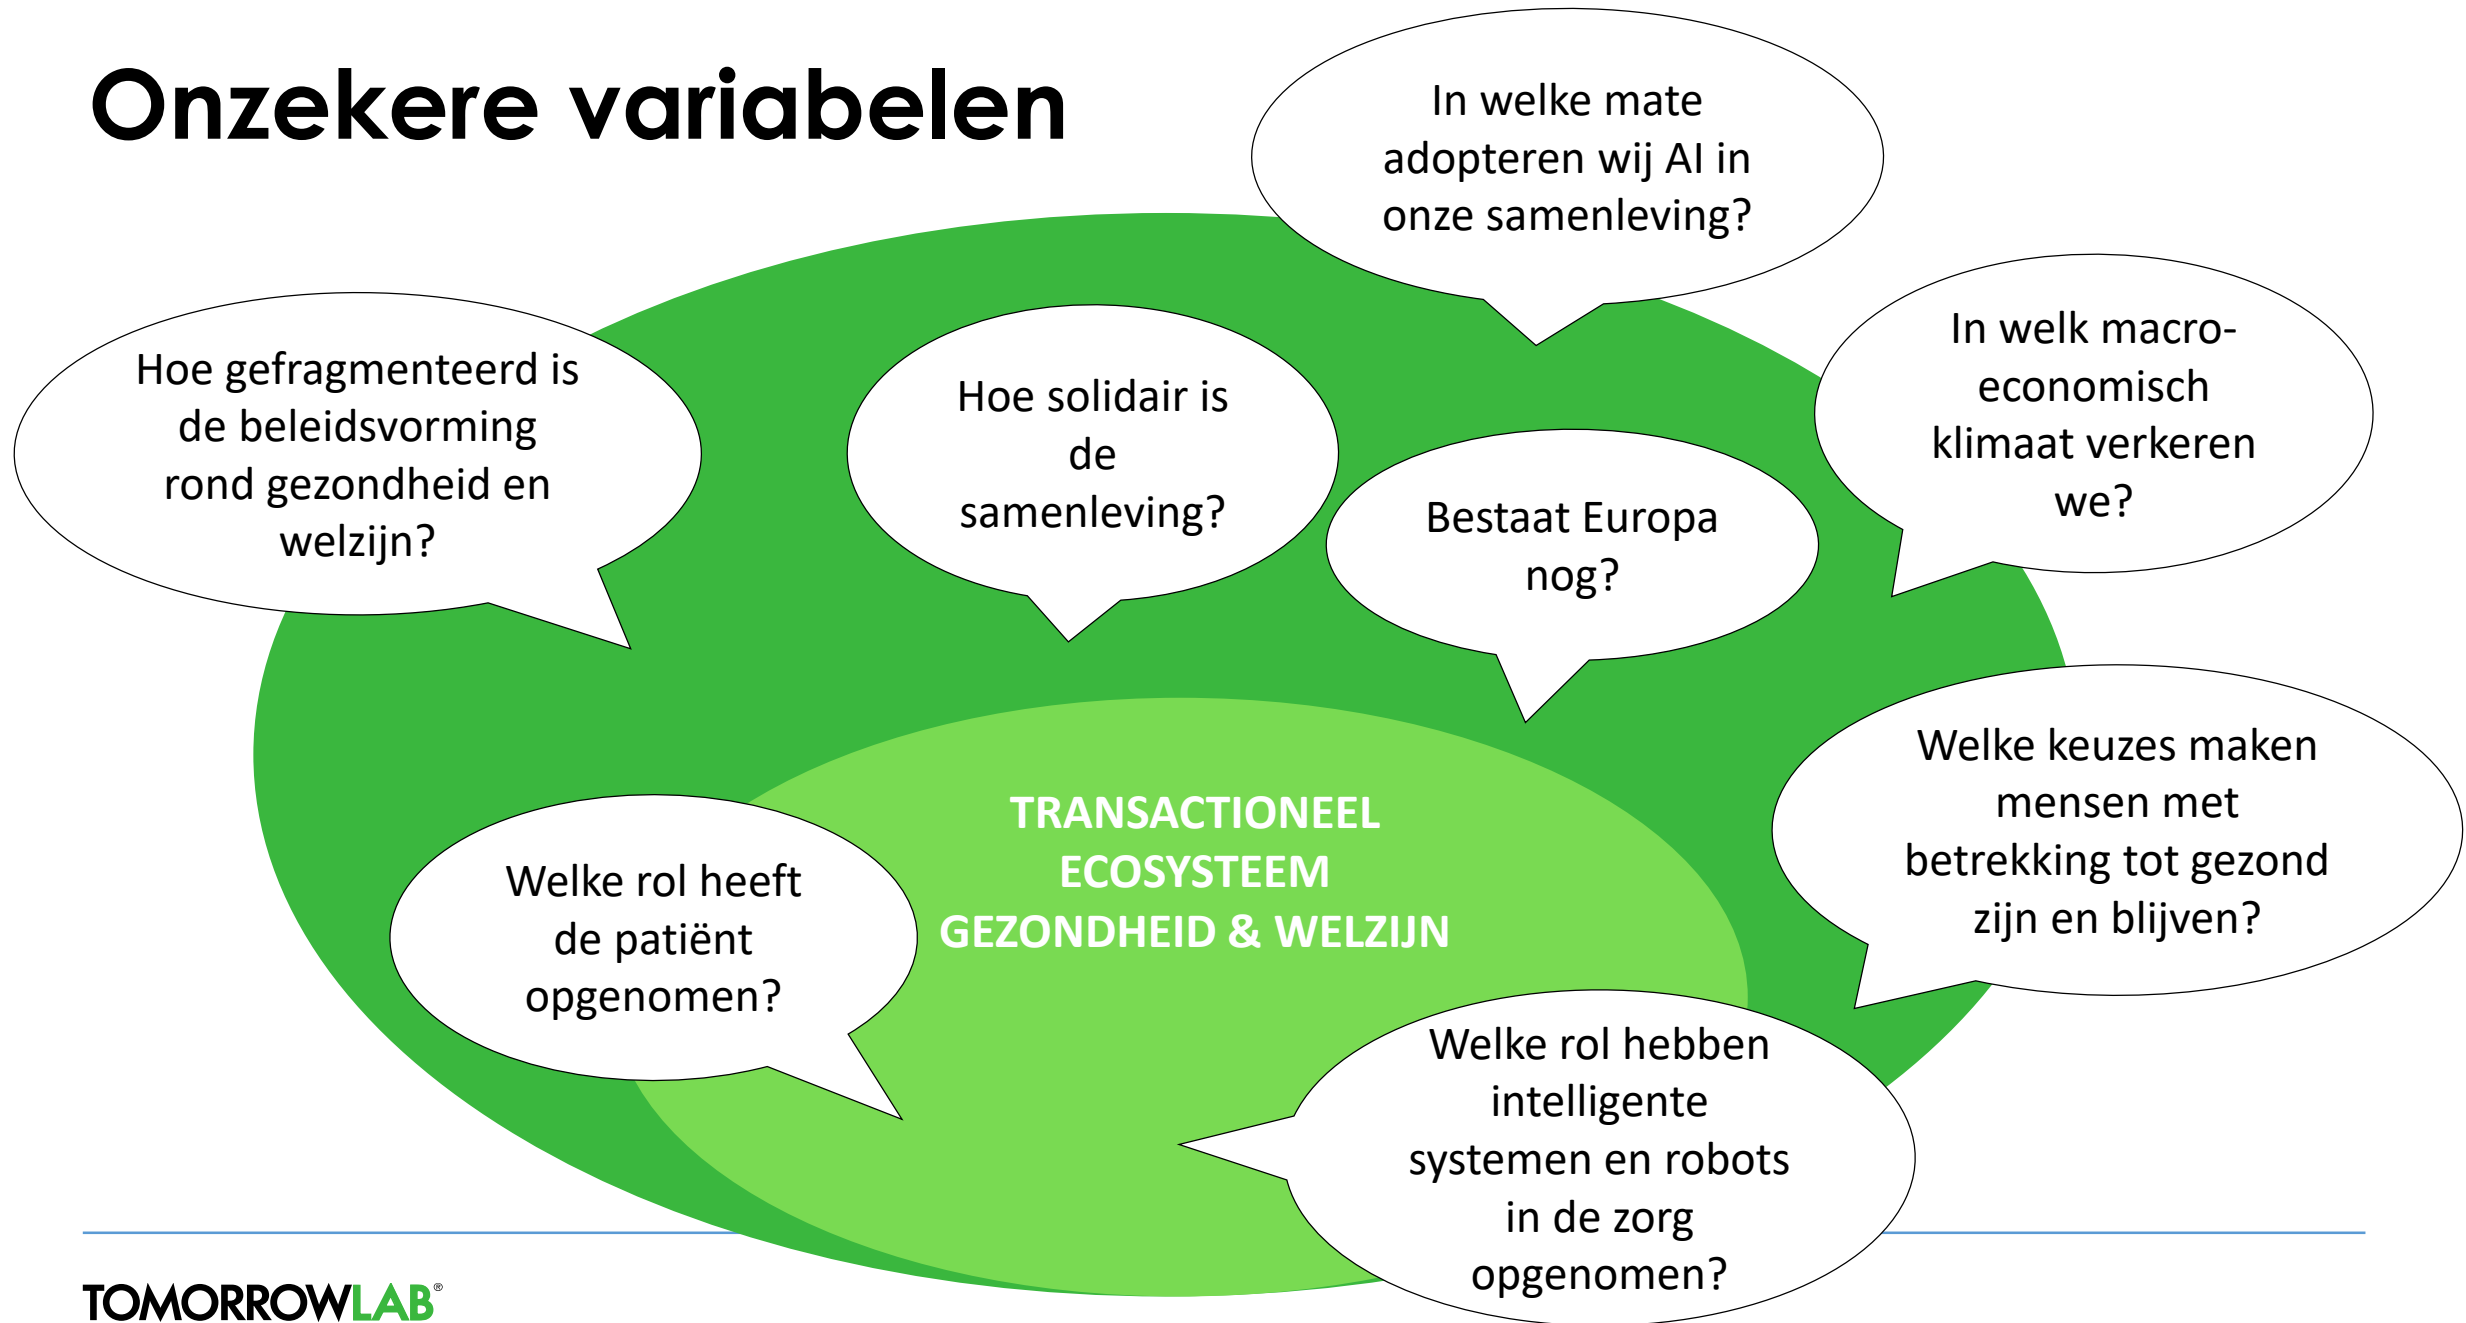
Onzekere variabelen

In welke mate adopteren wij AI in onze samenleving?

Hoe gefragmenteerd is de beleidsvorming rond gezondheid en welzijn?

Hoe solidair is de samenleving?

Bestaat Europa nog?

In welk macro-economisch klimaat verkeren we?

TRANSACTIONEEL ECOSYSTEEM GEZONDHEID & WELZIJN

Welke rol heeft de patiënt opgenomen?

Welke keuzes maken mensen met betrekking tot gezond zijn en blijven?

Welke rol hebben intelligente systemen en robots in de zorg opgenomen?

TOMORROWLAB®